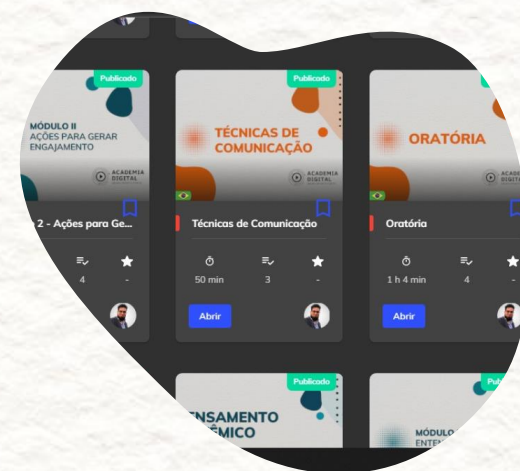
Publicado

MÓDULO II
AÇÕES PARA GERAR ENGAJAMENTO

ACADEMIA DIGITAL

2 - Ações para Ge...

4

-

Publicado

TÉCNICAS DE COMUNICAÇÃO

ACADEMIA DIGITAL

Técnicas de Comunicação

50 min

3

-

Abrir

Publicado

ORATÓRIA

ACADEMIA DIGITAL

Oratória

1 h 4 min

4

-

Abrir

Publicado

ENSAMENTO
ÊMICO

Pub

MÓDULO
ENTE